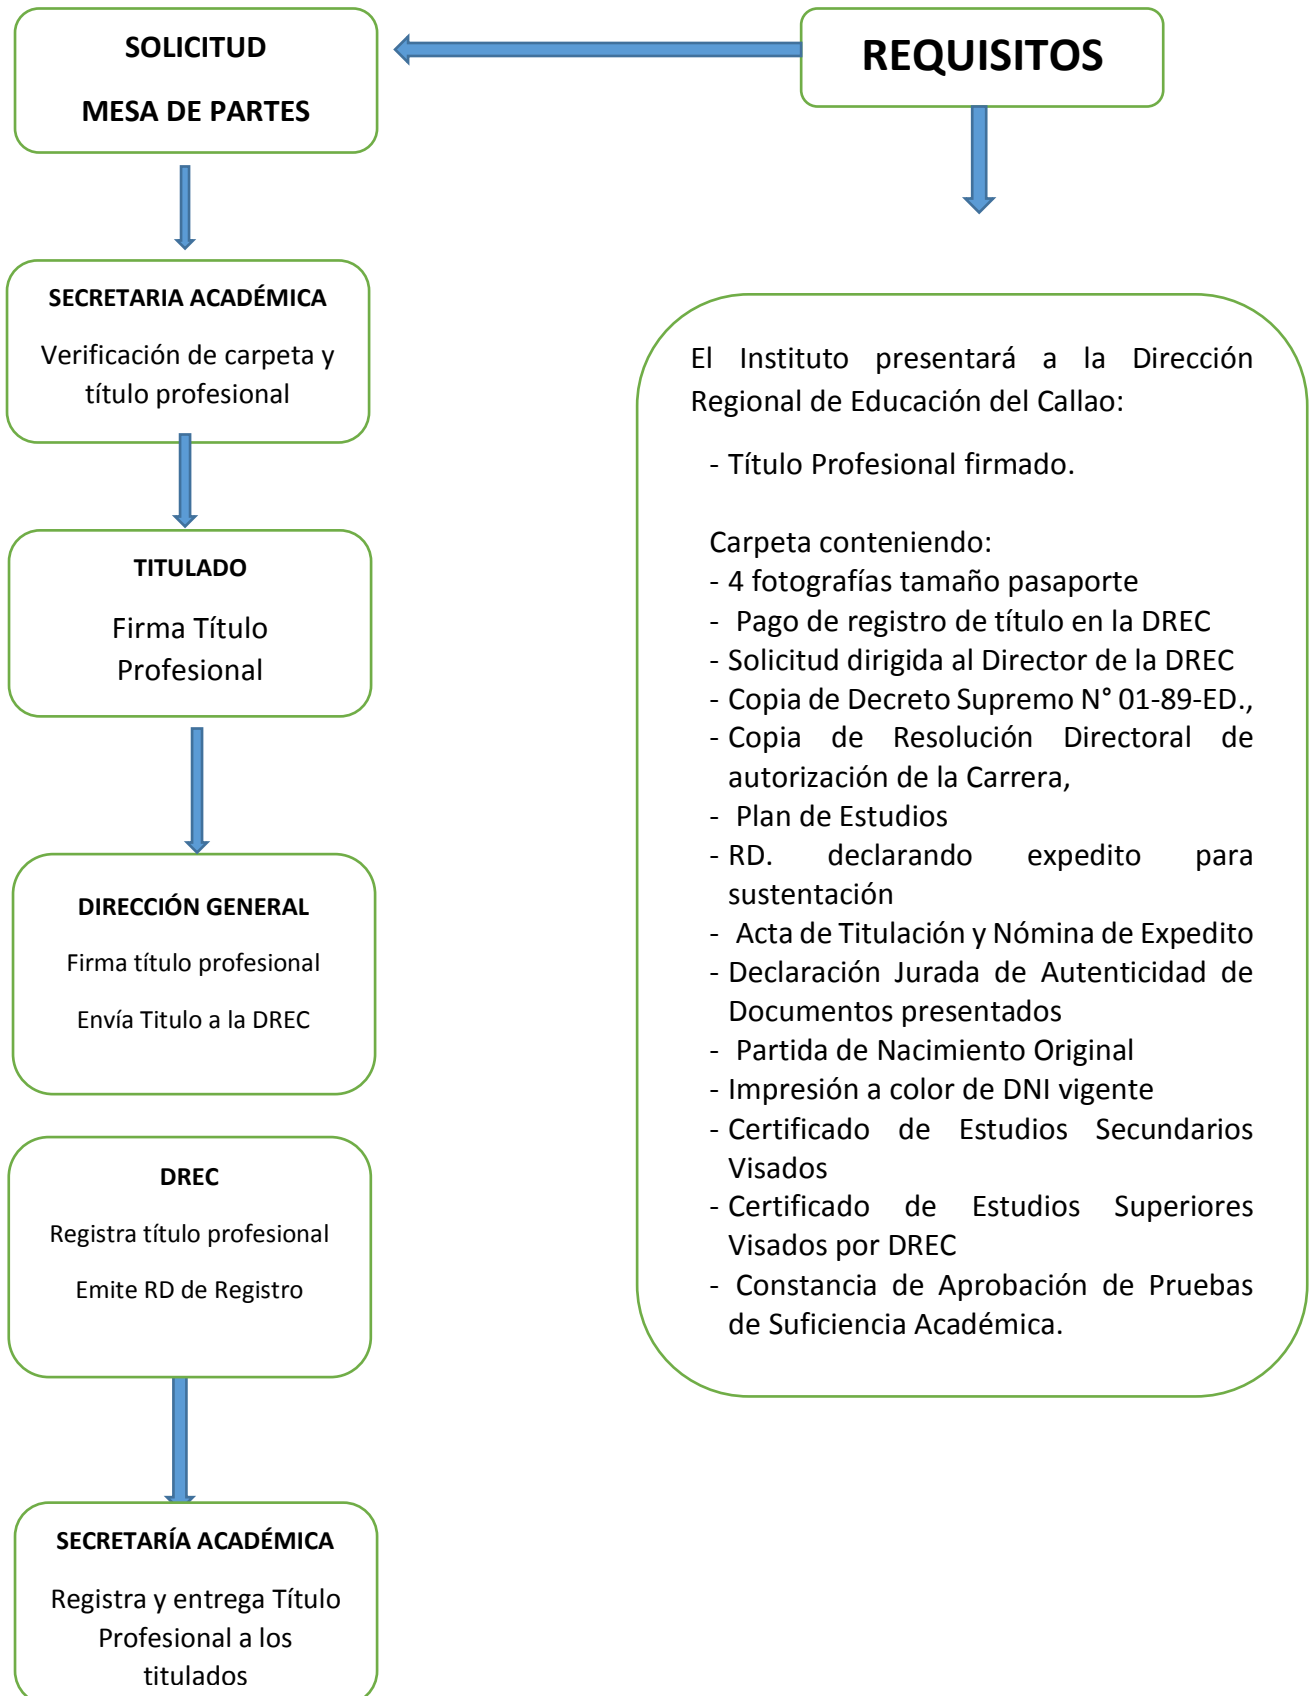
SOLICITUD

MESA DE PARTES

REQUISITOS

SECRETARIA ACADÉMICA

Verificación de carpeta y título profesional

TITULADO

Firma Título Profesional

DIRECCIÓN GENERAL

Firma título profesional

Envía Titulo a la DREC

DREC

Registra título profesional

Emite RD de Registro

SECRETARÍA ACADÉMICA

Registra y entrega Título Profesional a los titulados

El Instituto presentará a la Dirección Regional de Educación del Callao:

- Título Profesional firmado.

Carpeta conteniendo:
- 4 fotografías tamaño pasaporte
- Pago de registro de título en la DREC
- Solicitud dirigida al Director de la DREC
- Copia de Decreto Supremo N° 01-89-ED.,
- Copia de Resolución Directoral de autorización de la Carrera,
- Plan de Estudios
- RD. declarando expedito para sustentación
- Acta de Titulación y Nómina de Expedito
- Declaración Jurada de Autenticidad de Documentos presentados
- Partida de Nacimiento Original
- Impresión a color de DNI vigente
- Certificado de Estudios Secundarios Visados
- Certificado de Estudios Superiores Visados por DREC
- Constancia de Aprobación de Pruebas de Suficiencia Académica.